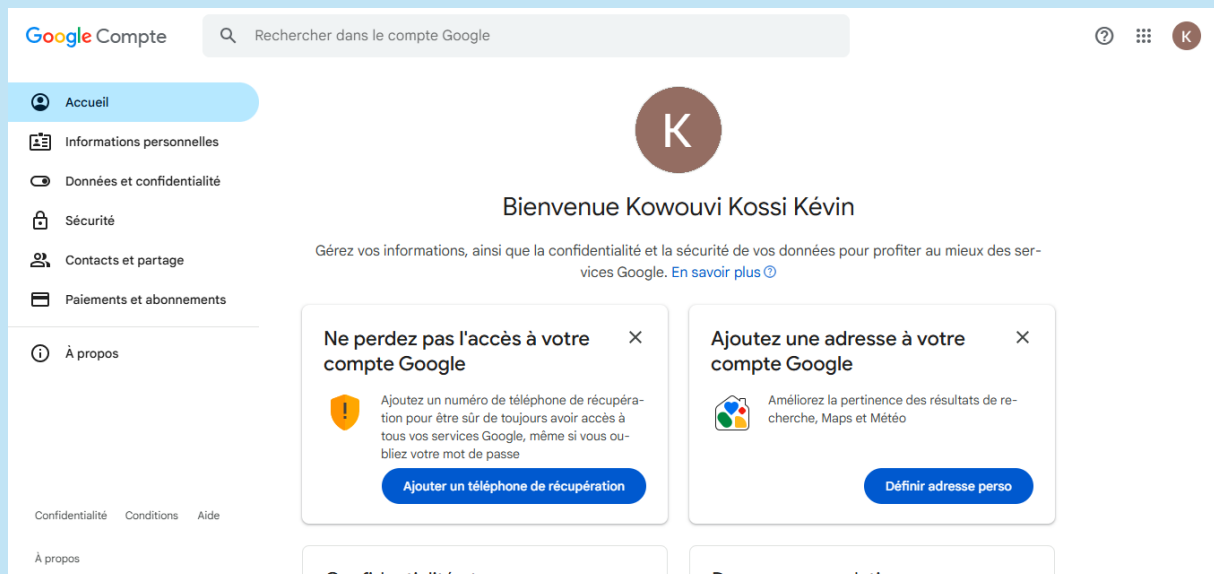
Google Compte

Rechercher dans le compte Google

K

Accueil

Informations personnelles

Données et confidentialité

Sécurité

Contacts et partage

Paiements et abonnements

À propos

Confidentialité Conditions Aide

À propos

K

Bienvenue Kowouvi Kossi Kévin

Gérez vos informations, ainsi que la confidentialité et la sécurité de vos données pour profiter au mieux des services Google. En savoir plus

Ne perdez pas l'accès à votre compte Google

Ajoutez un numéro de téléphone de récupération pour être sûr de toujours avoir accès à tous vos services Google, même si vous oubliez votre mot de passe

Ajouter un téléphone de récupération

Ajoutez une adresse à votre compte Google

Améliorez la pertinence des résultats de recherche, Maps et Météo

Définir adresse perso

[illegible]

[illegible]